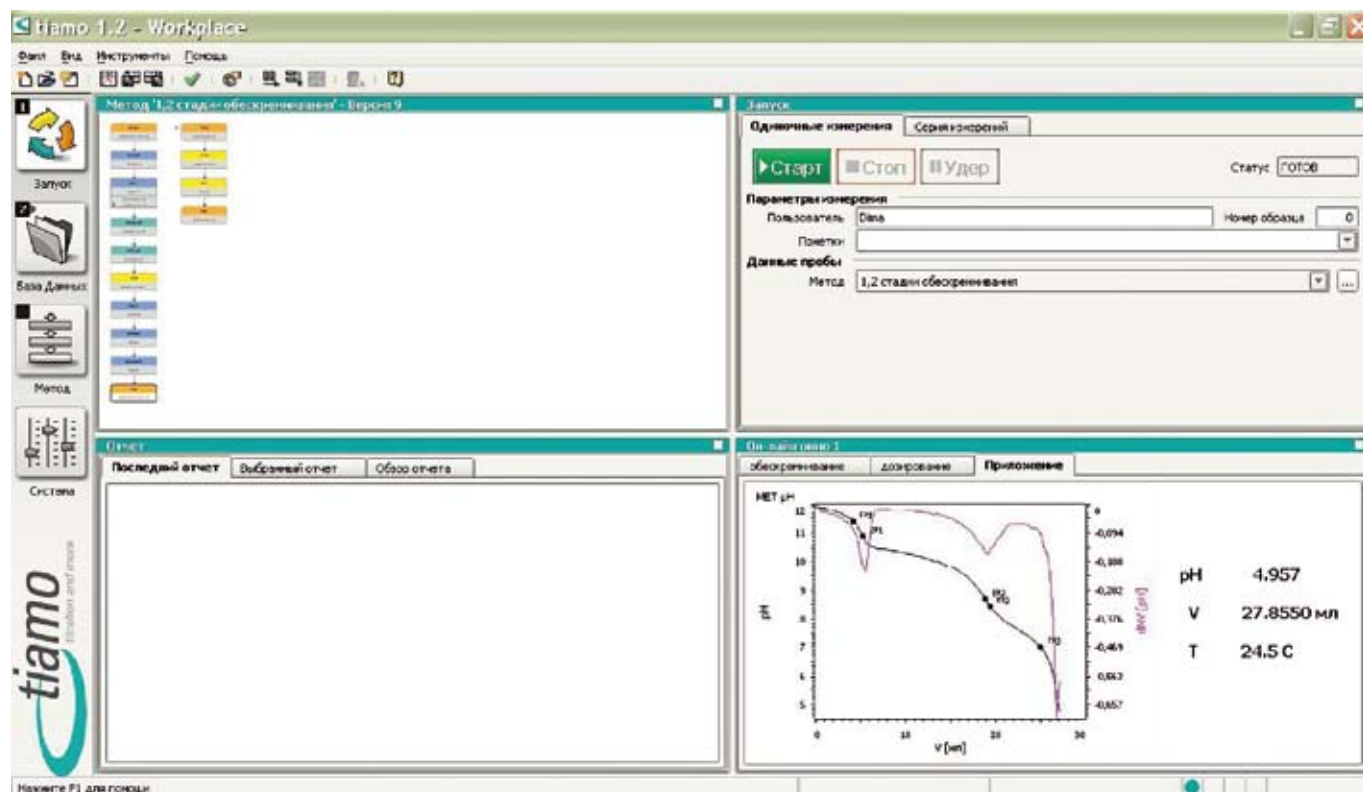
tiamo 1.2 - Workplace

Файл Вид Инструменты Помощь

Метод '1,2 стадии обескремнивания' - Версия 9

Запуск

Одиночные измерения | Серия измерений

Старт | Стоп | Удер

Статус ГОТОВ

Параметры измерения

Пользователь Dima

Номер образца 0

Пометки

Данные пробы

Метод 1,2 стадии обескремнивания

Запуск

База Данных

Метод

Система

tiamo titration and more

Отчет

Последний отчет | Выбранный отчет | Обзор отчета

Он-лайн окно 1

обескремнивание | дозирование | Приложение

МЕТ pH

12
11
10
9
8
7
6
5

pH

EP1
EP1
EP2
EP3
EP3

0
-0,094
-0,188
-0,282
-0,376
-0,469
-0,563
-0,657

dpH/dV [pH/мл]

0 10 20 30

V [мл]

pH 4.957

V 27.8550 мл

T 24.5 C

Нажмите F1 для помощи